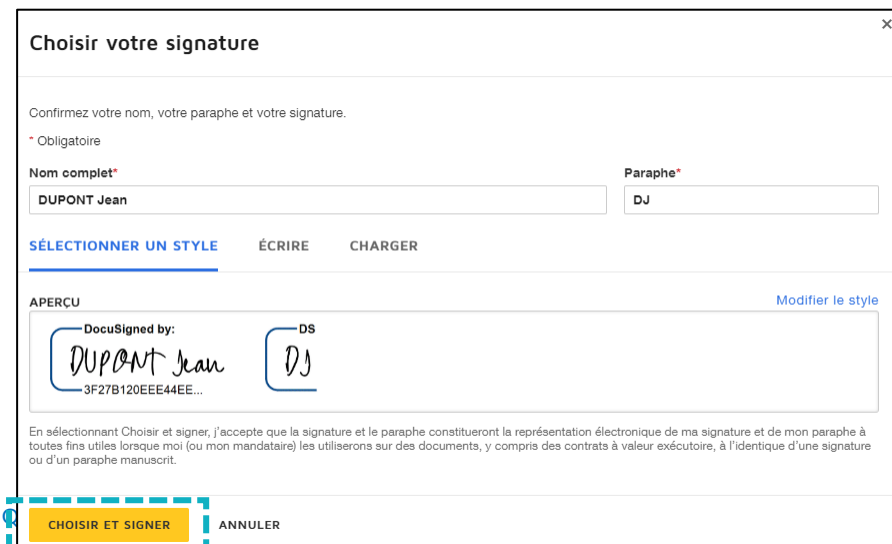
Choisir votre signature

×

Confirmez votre nom, votre paraphe et votre signature.

* Obligatoire

Nom complet*

DUPONT Jean

Paraphe*

DJ

SÉLECTIONNER UN STYLE ÉCRIRE CHARGER

APERÇU

Modifier le style

DocuSigned by:

DUPONT Jean

3F27B120EEE44EE...

DS

DJ

En sélectionnant Choisir et signer, j'accepte que la signature et le paraphe constitueront la représentation électronique de ma signature et de mon paraphe à toutes fins utiles lorsque moi (ou mon mandataire) les utiliserons sur des documents, y compris des contrats à valeur exécutoire, à l'identique d'une signature ou d'un paraphe manuscrit.

CHOISIR ET SIGNER ANNULER